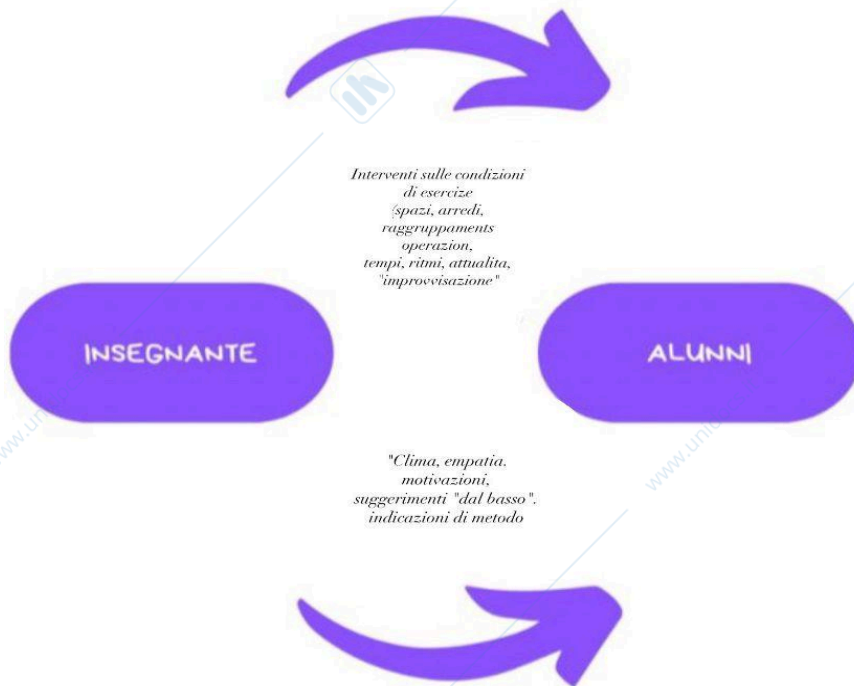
Interventi sulle condizioni di esercize (spazi, arredi, raggruppaments operazion, tempi, ritmi, attualita, "improvvisazione"

INSEGNANTE

ALUNNI

"Clima, empatia. motivazioni, suggerimenti "dal basso". indicazioni di metodo